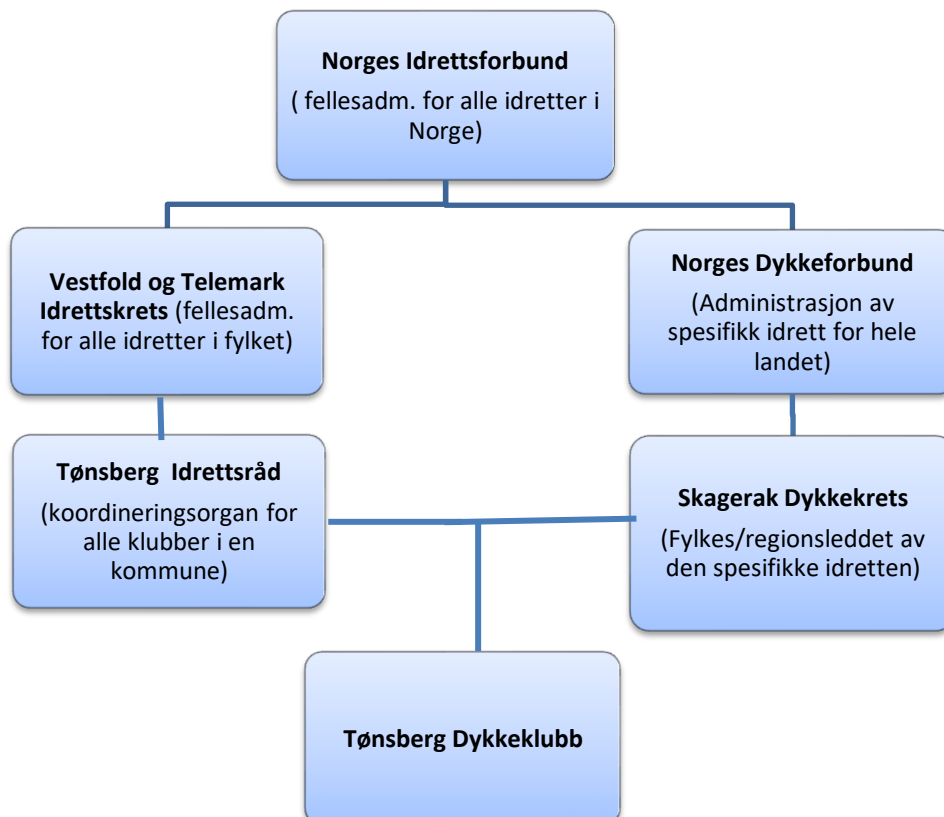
Norges Idrettsforbund
( fellesadm. for alle idretter i Norge)

Vestfold og Telemark Idrettskrets (fellesadm. for alle idretter i fylket)

Norges Dykkeforbund
(Administrasjon av spesifikk idrett for hele landet)

Tønsberg Idrettsråd
(koordineringsorgan for alle klubber i en kommune)

Skagerak Dykkekrets
(Fylkes/regionsleddet av den spesifikke idretten)

Tønsberg Dykkeklubb